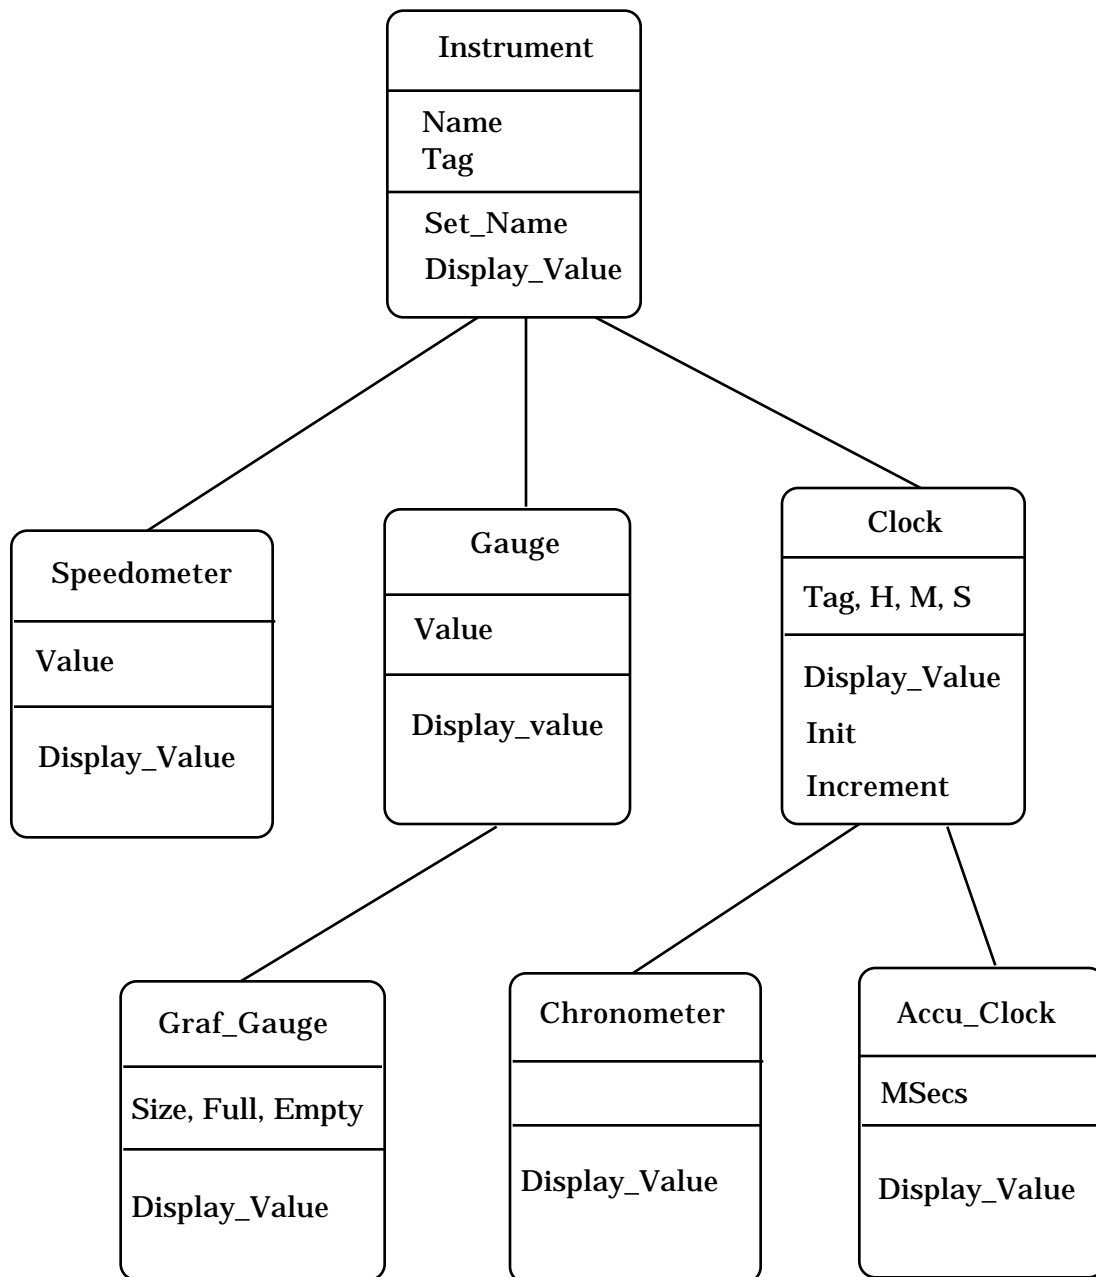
Instrument

Name
Tag

Set_Name
Display_Value

Speedometer

Value

Display_Value

Gauge

Value

Display_value

Clock

Tag, H, M, S

Display_Value
Init
Increment

Graf_Gauge

Size, Full, Empty

Display_Value

Chronometer

Display_Value

Accu_Clock

MSecs

Display_Value